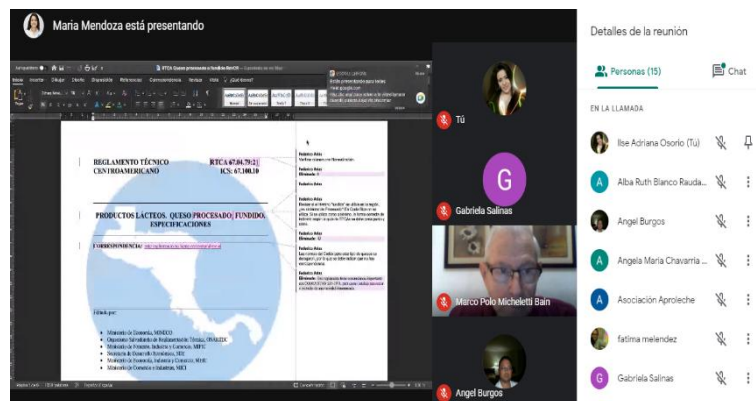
Maria Mendoza está presentando

REGLAMENTO TÉCNICO CENTROAMERICANO

RTCA 67.04.79:21
ICS: 67.100.10

PRODUCTOS LÁCTEOS. QUESO PROCESADO, FUNDIDO. ESPECIFICACIONES

CORRESPONDENCIA:

Editada por:

Ministerio de Economía, MINECO
Organismo Salvadoreño de Reglamentación Técnica, OSARTEC
Ministerio de Fomento, Industria y Comercio, MIFIC
Secretaría de Desarrollo Económico, SDE
Ministerio de Economía, Industria y Comercio, MEIC
Ministerio de Comercio e Industrias, MICI

Tú

G

Gabriela Salinas

Marco Polo Micheletti Bain

Angel Burgos

Detalles de la reunión

Personas (15)

Chat

EN LA LLAMADA

Ilse Adriana Osorio (Tú)

Alba Ruth Blanco Rauda...

Angel Burgos

Angela Maria Chavarria ...

Asociación Aproleche

fatima melendez

Gabriela Salinas